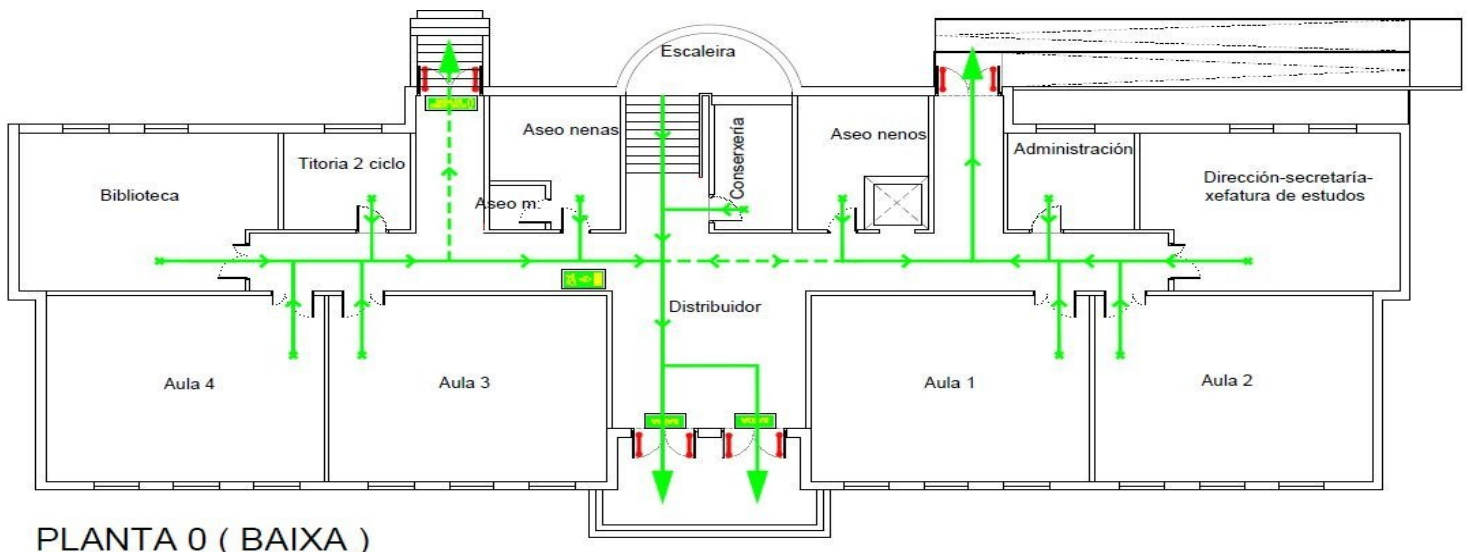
Escaleira

Aseo nenas

Conserxería

Aseo nenos

Titoria 2 ciclo

Administración

Biblioteca

Dirección-secretaría-xefatura de estudos

Aseo m.

Distribuidor

Aula 4

Aula 3

Aula 1

Aula 2

PLANTA 0 ( BAIXA )